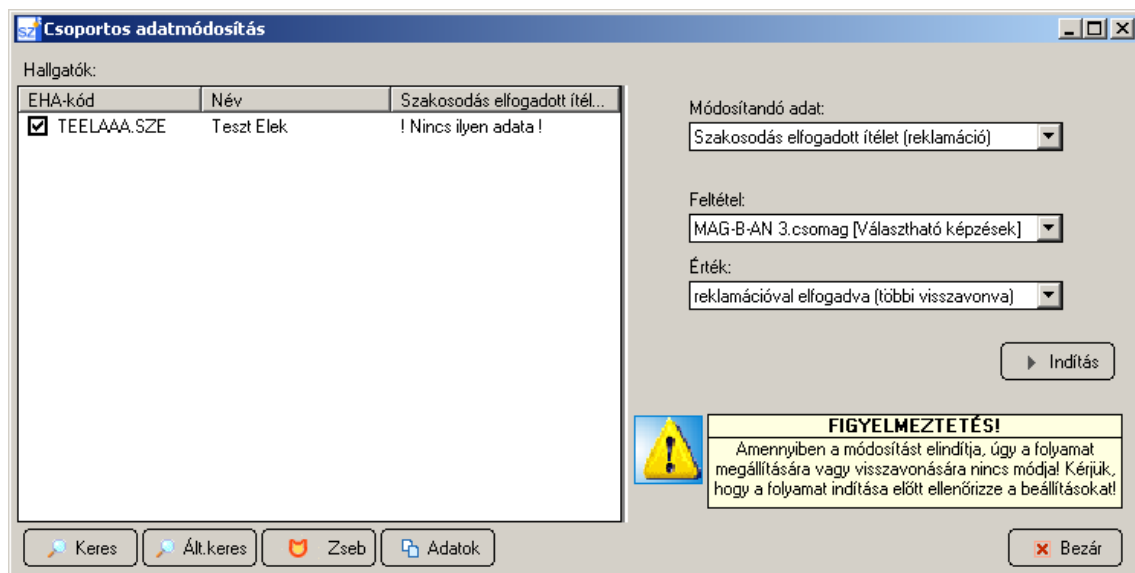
SZ Csoportos adatmódosítás

Hallgatók:

| EHA-kód | Név | Szakosodás elfogadott ítél... |
|---|---|---|
| ☑ TEELAAA.SZE | Teszt Elek | ! Nincs ilyen adata ! |

Módosítandó adat:
Szakosodás elfogadott ítélet (reklamáció)

Feltétel:
MAG-B-AN 3.csomag [Választható képzések]

Érték:
reklamációval elfogadva (többi visszavonva)

Indítás

FIGYELMEZTETÉS!
Amennyiben a módosítást elindítja, úgy a folyamat megállítására vagy visszavonására nincs módja! Kérjük, hogy a folyamat indítása előtt ellenőrizze a beállításokat!

Keres
Ált.keres
Zseb
Adatok
Bezár